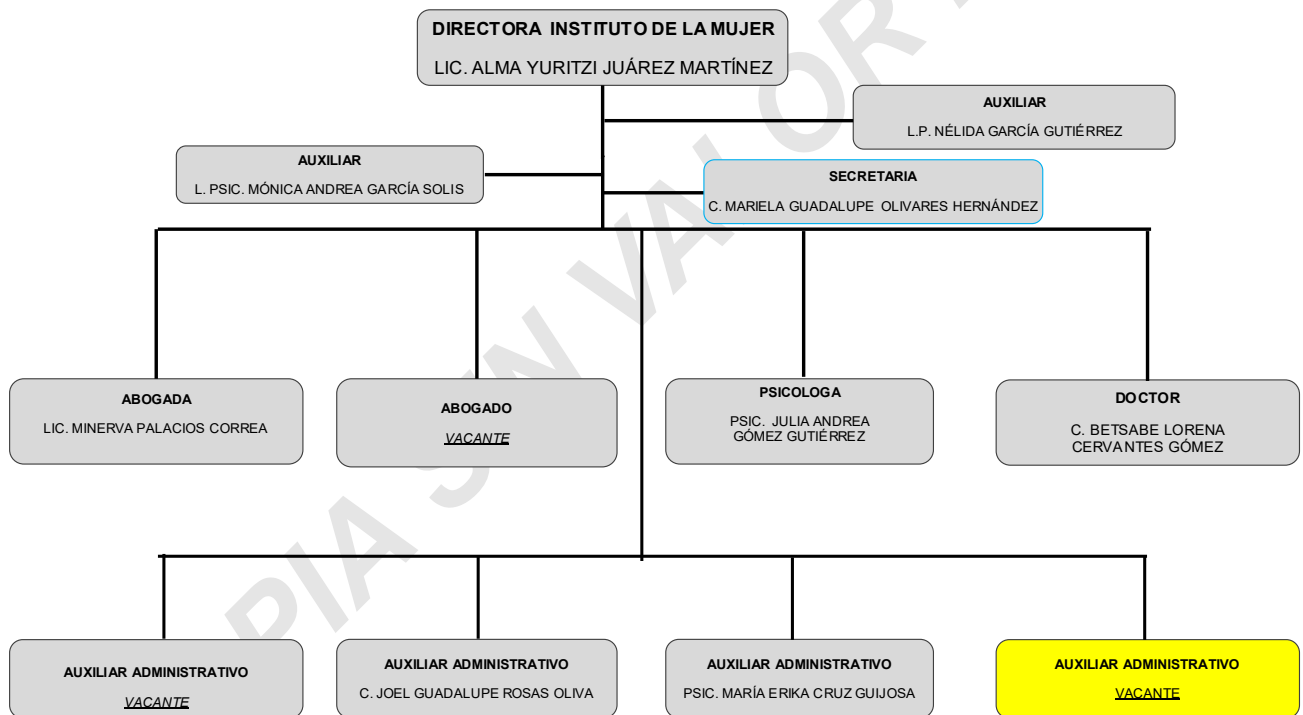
DIRECTORA INSTITUTO DE LA MUJER
LIC. ALMA YURITZI JUÁREZ MARTÍNEZ

AUXILIAR
L.P. NÉLIDA GARCÍA GUTIÉRREZ

AUXILIAR
L. PSIC. MÓNICA ANDREA GARCÍA SOLIS

SECRETARIA
C. MARIELA GUADALUPE OLIVARES HERNÁNDEZ

ABOGADA
LIC. MINERVA PALACIOS CORREA

ABOGADO
VACANTE

PSICOLOGA
PSIC. JULIA ANDREA GÓMEZ GUTIÉRREZ

DOCTOR
C. BETSABE LORENA CERVANTES GÓMEZ

AUXILIAR ADMINISTRATIVO
VACANTE

AUXILIAR ADMINISTRATIVO
C. JOEL GUADALUPE ROSAS OLIVA

AUXILIAR ADMINISTRATIVO
PSIC. MARÍA ERIKA CRUZ GUIJOSA

AUXILIAR ADMINISTRATIVO
VACANTE

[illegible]PIA SIN VALOR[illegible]